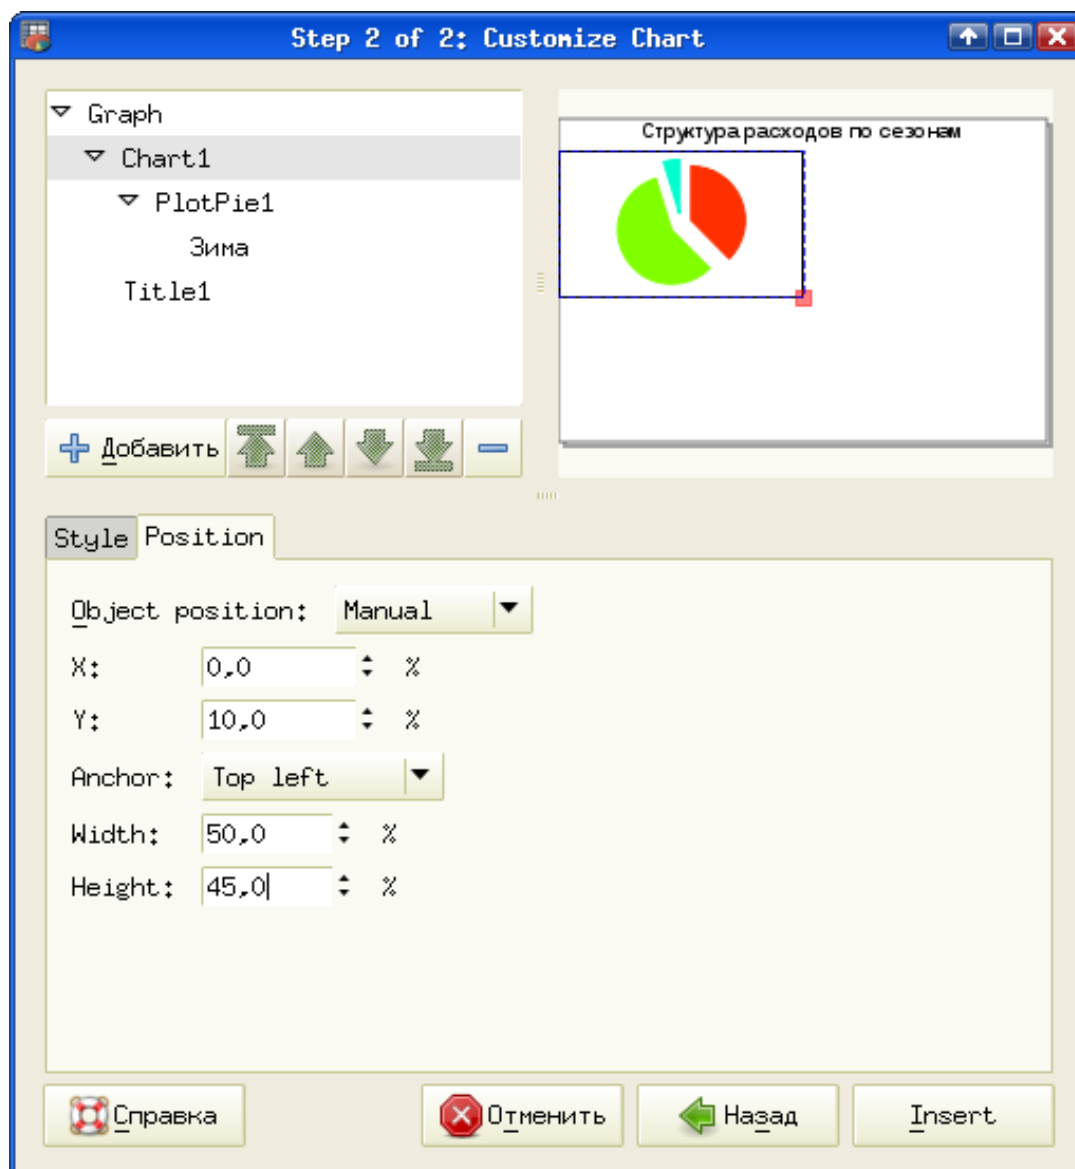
Step 2 of 2: Customize Chart

Graph
Chart1
PlotPie1
Зима
Title1

Добавить

Структура расходов по сезонам

Style Position

Object position: Manual
X: 0,0 %
Y: 10,0 %
Anchor: Top left
Width: 50,0 %
Height: 45,0 %

Справка
Отменить
Назад
Insert